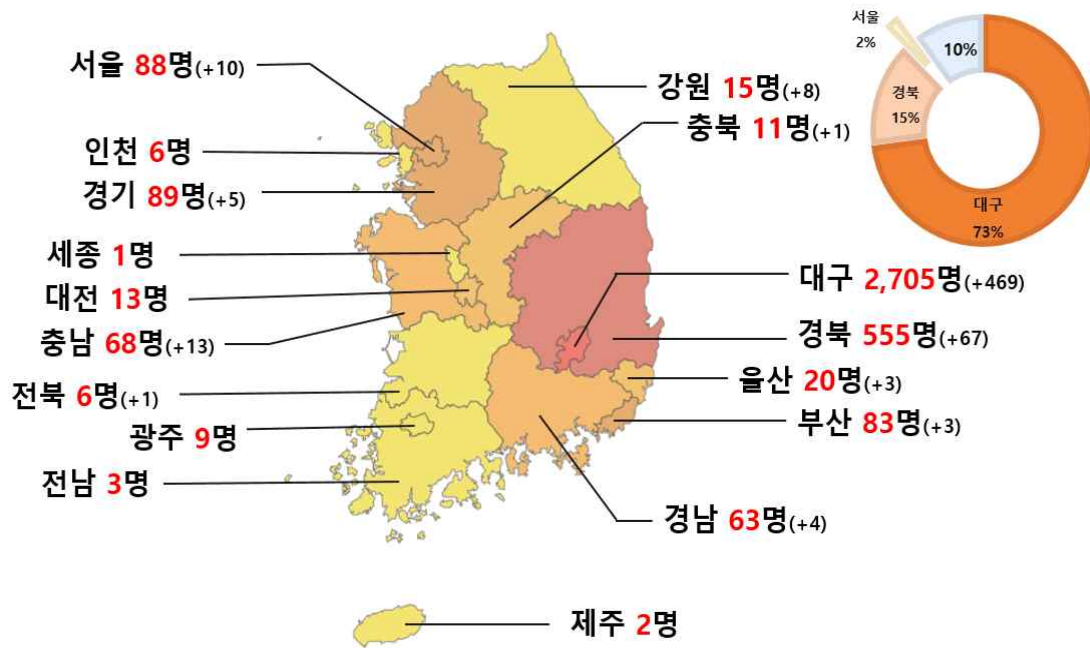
서울 88명(+10)

인천 6명

경기 89명(+5)

세종 1명

대전 13명

충남 68명(+13)

전북 6명(+1)

광주 9명

전남 3명

강원 15명(+8)

충북 11명(+1)

대구 2,705명(+469)

경북 555명(+67)

울산 20명(+3)

부산 83명(+3)

경남 63명(+4)

제주 2명

서울 2%

10%

경북 15%

대구 73%